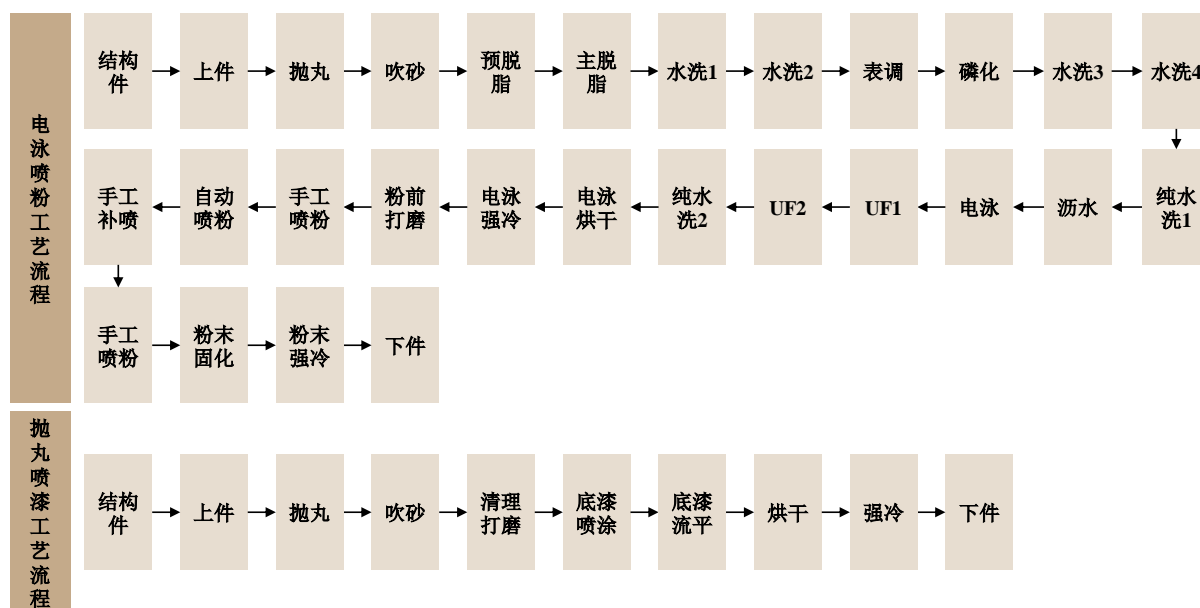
电泳喷粉工艺流程

结构件 → 上件 → 抛丸 → 吹砂 → 预脱脂 → 主脱脂 → 水洗1 → 水洗2 → 表调 → 磷化 → 水洗3 → 水洗4

纯水洗1 → 沥水 → 电泳 → UF1 → UF2 → 纯水洗2 → 电泳烘干 → 电泳强冷 → 粉前打磨 → 手工喷粉 → 自动喷粉 → 手工补喷

手工喷粉 → 粉末固化 → 粉末强冷 → 下件

抛丸喷漆工艺流程

结构件 → 上件 → 抛丸 → 吹砂 → 清理打磨 → 底漆喷涂 → 底漆流平 → 烘干 → 强冷 → 下件